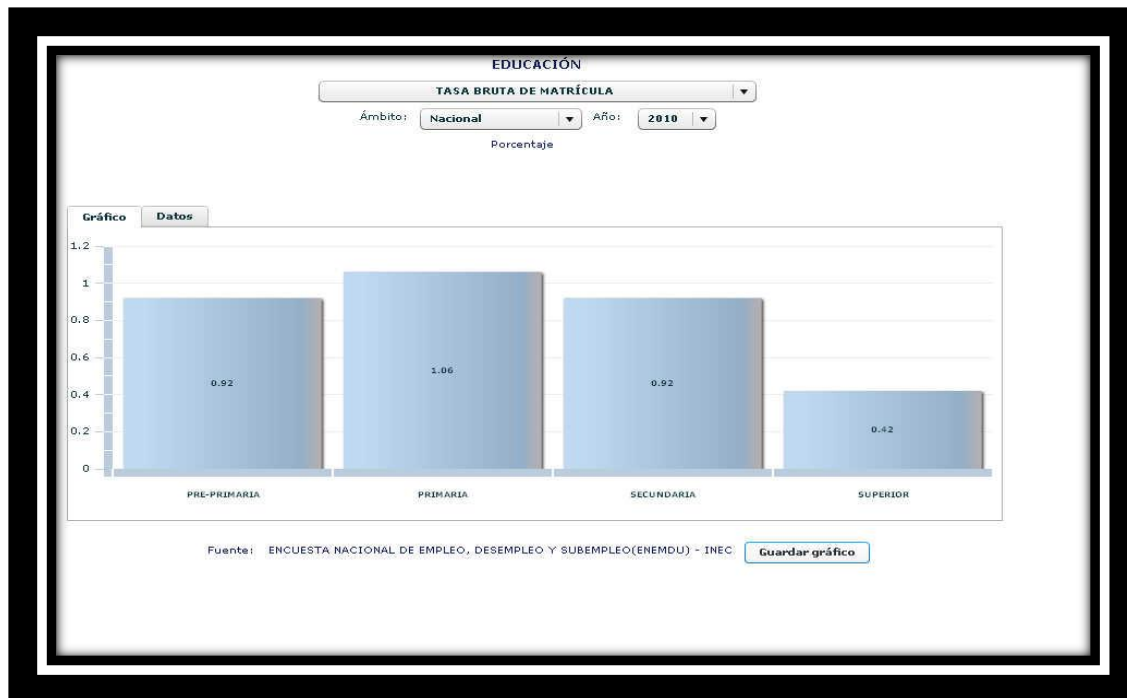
EDUCACIÓN

TASA BRUTA DE MATRÍCULA

Ámbito: Nacional Año: 2010

Porcentaje

Gráfico Datos

1.2
1
0.8
0.6
0.4
0.2
0

0.92
1.06
0.92
0.42

PRE-PRIMARIA PRIMARIA SECUNDARIA SUPERIOR

Fuente: ENCUESTA NACIONAL DE EMPLEO, DESEMPLEO Y SUBEMPLEO(ENEMDU) - INEC

Guardar gráfico